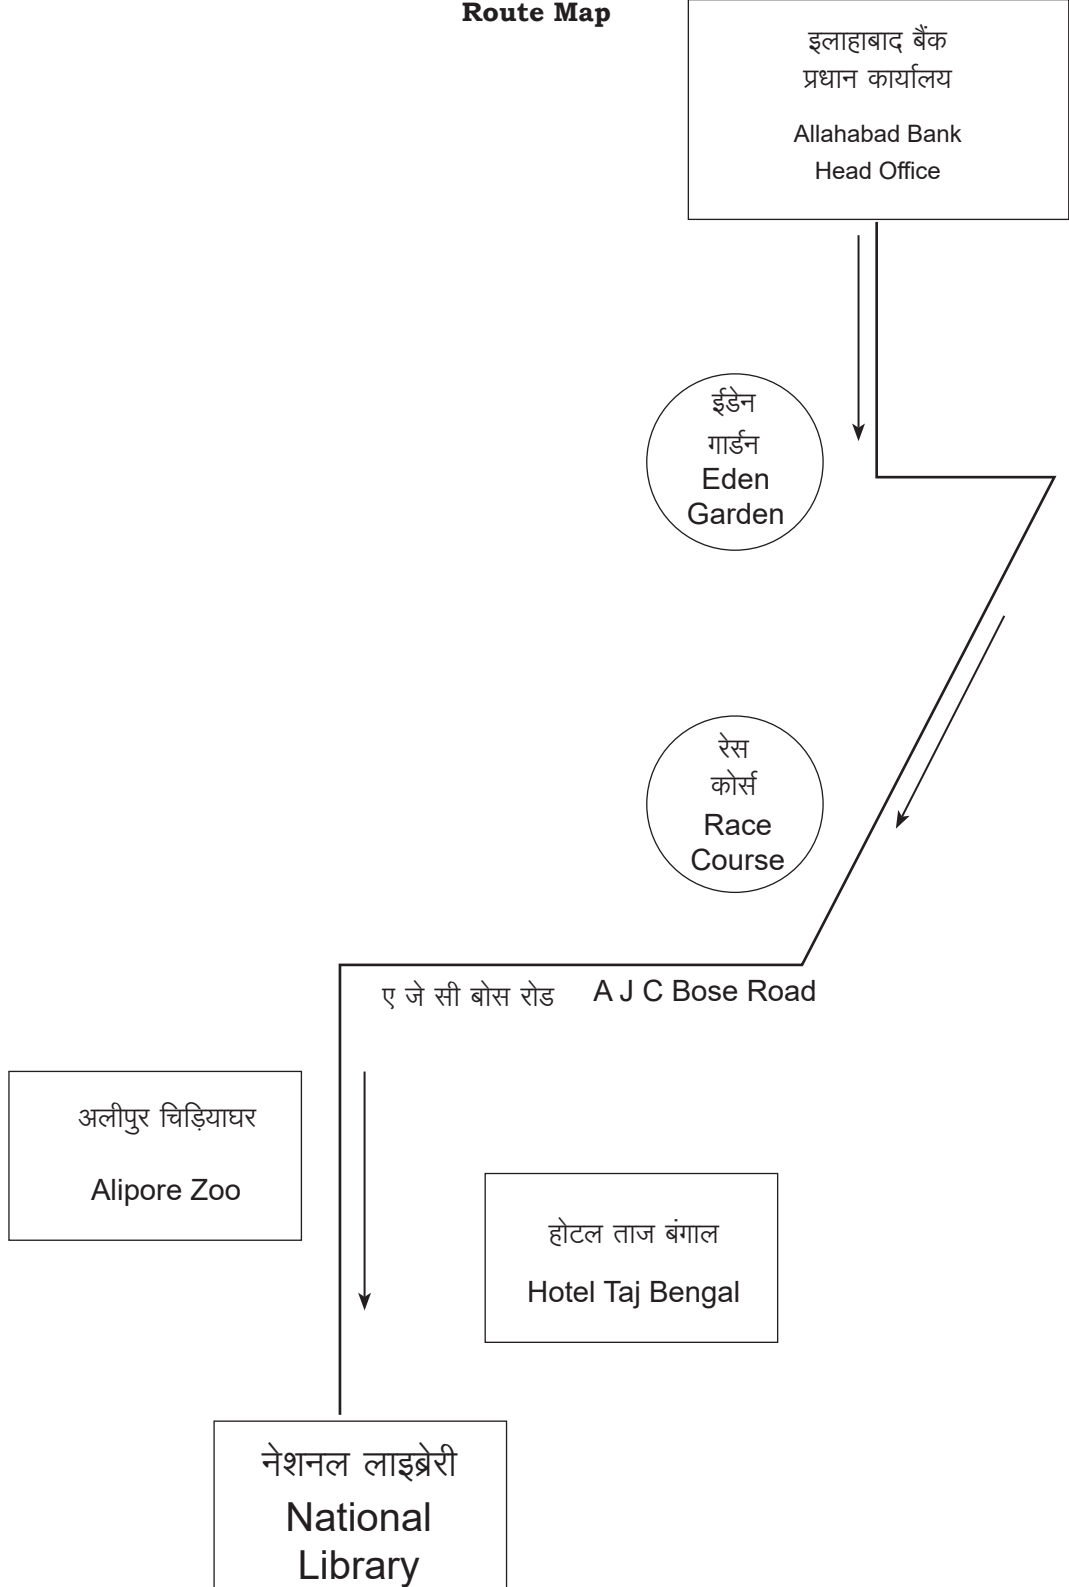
Route Map

इलाहाबाद बैंक
प्रधान कार्यालय
Allahabad Bank
Head Office

ईडेन
गार्डन
Eden
Garden

रेस
कोर्स
Race
Course

ए जे सी बोस रोड A J C Bose Road

अलीपुर चिड़ियाघर
Alipore Zoo

होटल ताज बंगाल
Hotel Taj Bengal

नेशनल लाइब्रेरी
National
Library